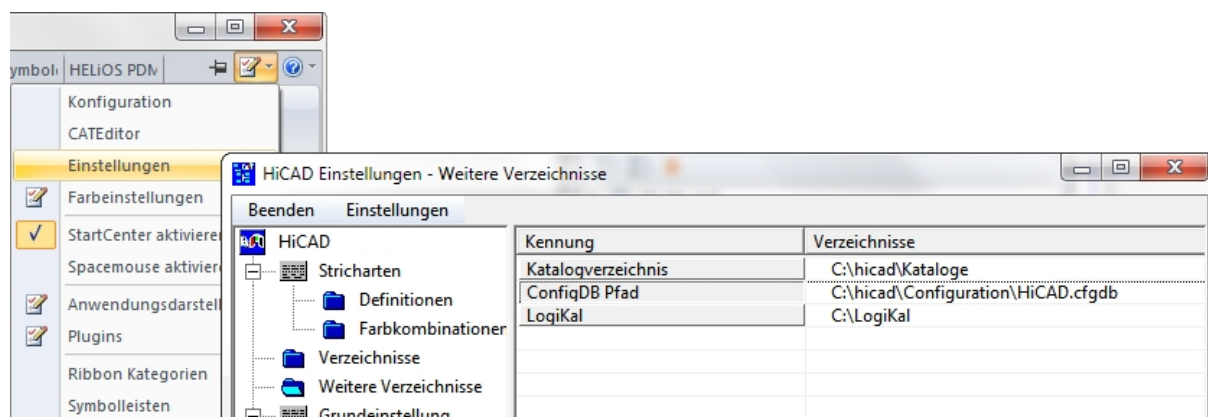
ymbol HELiOS PDN

Konfiguration
CATEditor
Einstellungen
Farbeinstellungen
StartCenter aktiviere
Spacemouse aktivier
Anwendungsdarstell
Plugins
Ribbon Kategorien
Symbolleisten

HiCAD Einstellungen - Weitere Verzeichnisse

Beenden Einstellungen

HiCAD
Stricharten
Definitionen
Farbkombinationen
Verzeichnisse
Weitere Verzeichnisse
Grundeinstellung

| Kennung | Verzeichnisse |
|---|---|
| Katalogverzeichnis | C:\hicad\Kataloge |
| ConfigDB Pfad | C:\hicad\Configuration\HiCAD.cfgdb |
| LogiKal | C:\LogiKal |